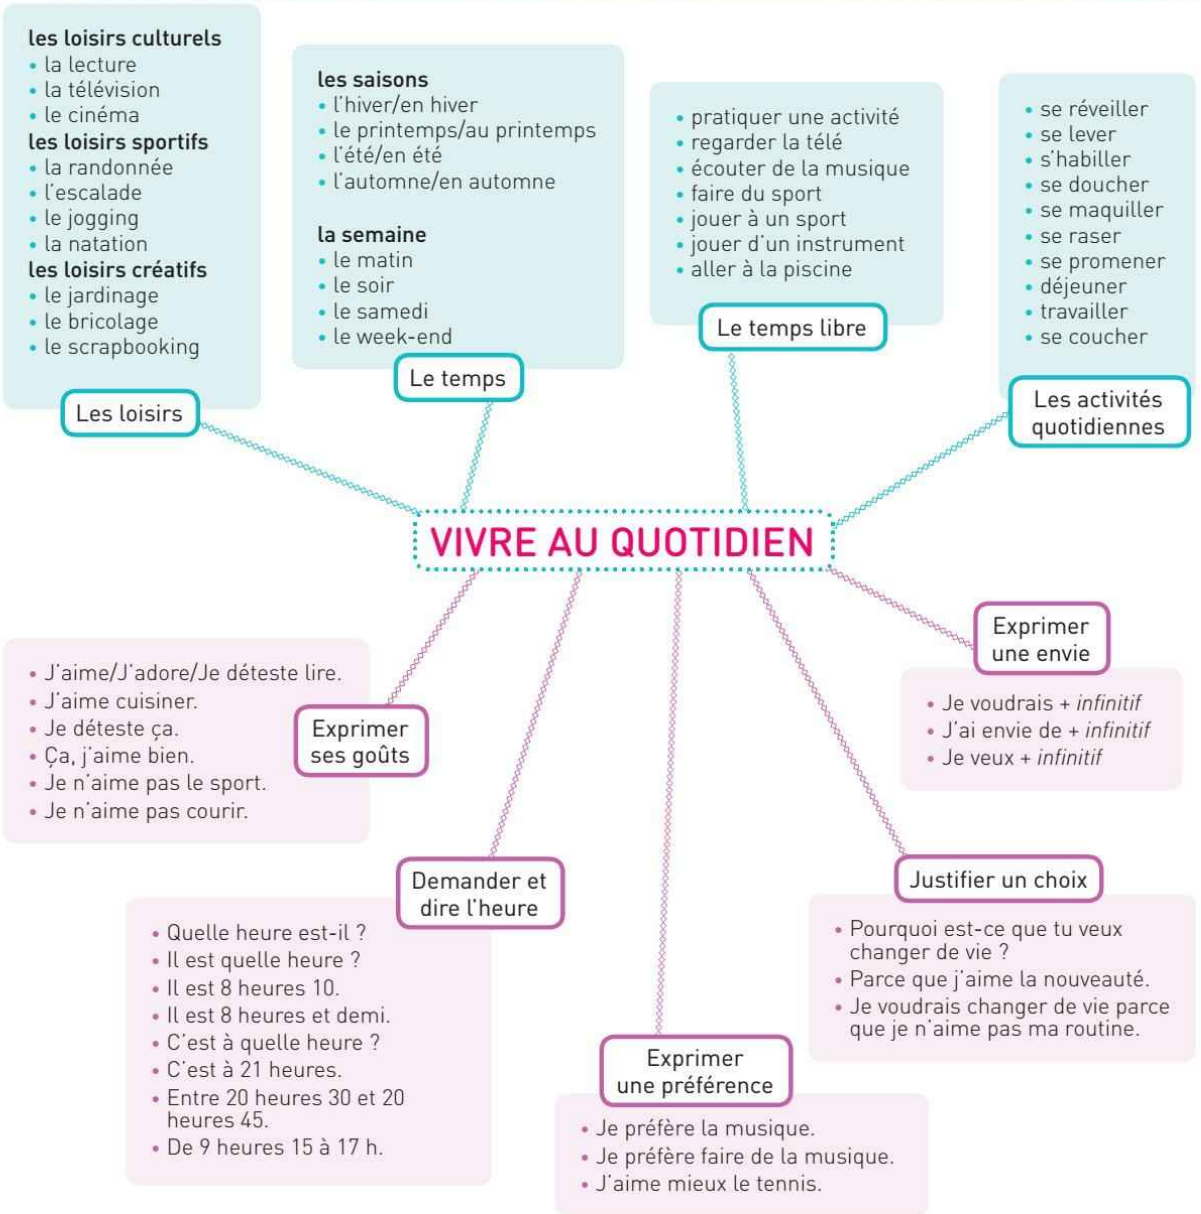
les loisirs culturels
• la lecture
• la télévision
• le cinéma
les loisirs sportifs
• la randonnée
• l'escalade
• le jogging
• la natation
les loisirs créatifs
• le jardinage
• le bricolage
• le scrapbooking

Les loisirs

les saisons
• l'hiver/en hiver
• le printemps/au printemps
• l'été/en été
• l'automne/en automne

la semaine
• le matin
• le soir
• le samedi
• le week-end

Le temps

• pratiquer une activité
• regarder la télé
• écouter de la musique
• faire du sport
• jouer à un sport
• jouer d'un instrument
• aller à la piscine

Le temps libre

• se réveiller
• se lever
• s'habiller
• se doucher
• se maquiller
• se raser
• se promener
• déjeuner
• travailler
• se coucher

Les activités quotidiennes

VIVRE AU QUOTIDIEN

• J'aime/J'adore/Je déteste lire.
• J'aime cuisiner.
• Je déteste ça.
• Ça, j'aime bien.
• Je n'aime pas le sport.
• Je n'aime pas courir.

Exprimer ses goûts

Exprimer une envie

• Je voudrais + *infinitif*
• J'ai envie de + *infinitif*
• Je veux + *infinitif*

Demander et dire l'heure

• Quelle heure est-il ?
• Il est quelle heure ?
• Il est 8 heures 10.
• Il est 8 heures et demi.
• C'est à quelle heure ?
• C'est à 21 heures.
• Entre 20 heures 30 et 20 heures 45.
• De 9 heures 15 à 17 h.

Justifier un choix

• Pourquoi est-ce que tu veux changer de vie ?
• Parce que j'aime la nouveauté.
• Je voudrais changer de vie parce que je n'aime pas ma routine.

Exprimer une préférence

• Je préfère la musique.
• Je préfère faire de la musique.
• J'aime mieux le tennis.